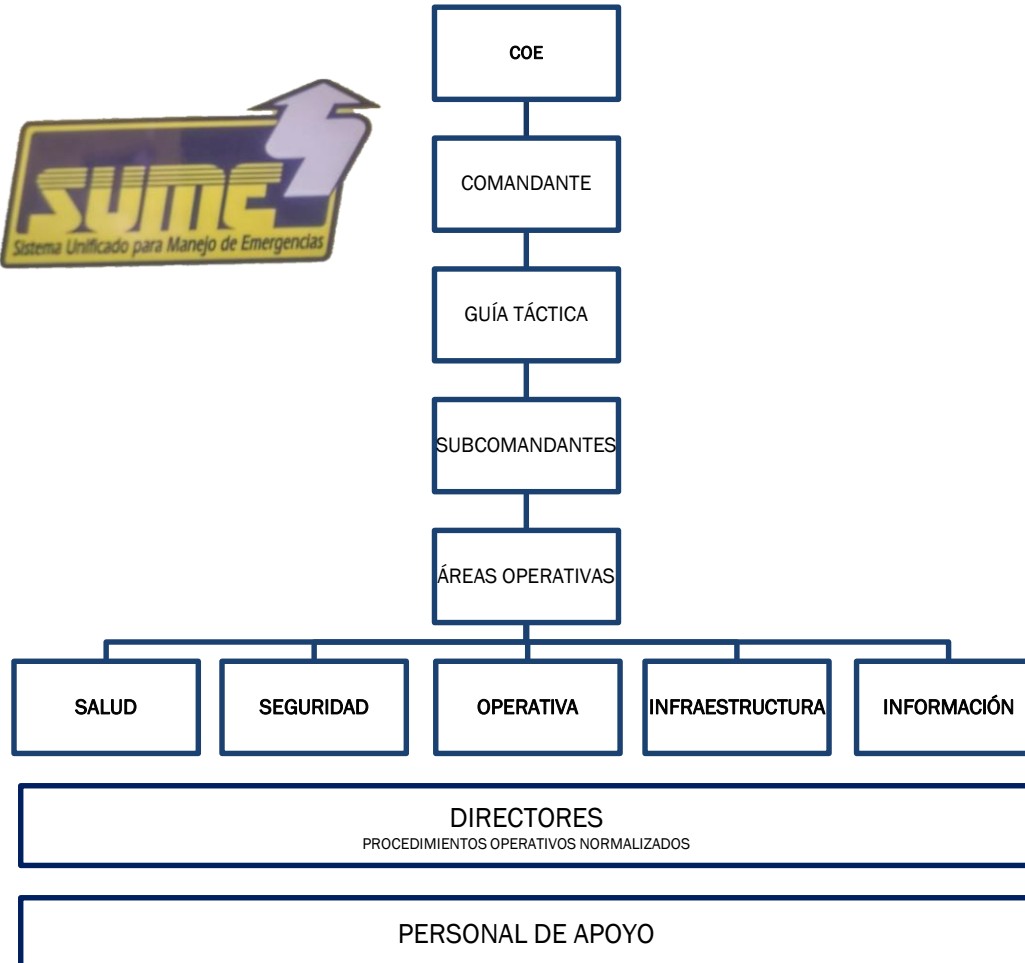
SUME
Sistema Unificado para Manejo de Emergencias

COE

COMANDANTE

GUÍA TÁCTICA

SUBCOMANDANTES

ÁREAS OPERATIVAS

SALUD

SEGURIDAD

OPERATIVA

INFRAESTRUCTURA

INFORMACIÓN

DIRECTORES
PROCEDIMIENTOS OPERATIVOS NORMALIZADOS

PERSONAL DE APOYO